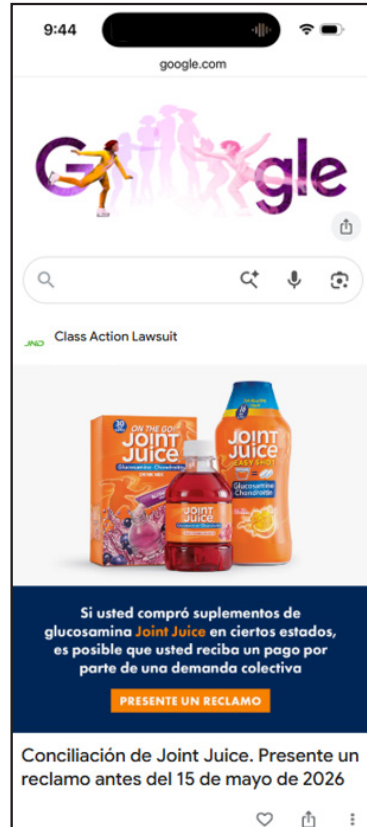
9:44

google.com

G gle

JND Class Action Lawsuit

30 ON THE GO! Joint Juice Glucosamine · Chondroitin

Joint Juice

Joint Juice EASY SHOT Glucosamine Chondroitin

Si usted compró suplementos de glucosamina Joint Juice en ciertos estados, es posible que usted reciba un pago por parte de una demanda colectiva

PRESENTE UN RECLAMO

Conciliación de Joint Juice. Presente un reclamo antes del 15 de mayo de 2026